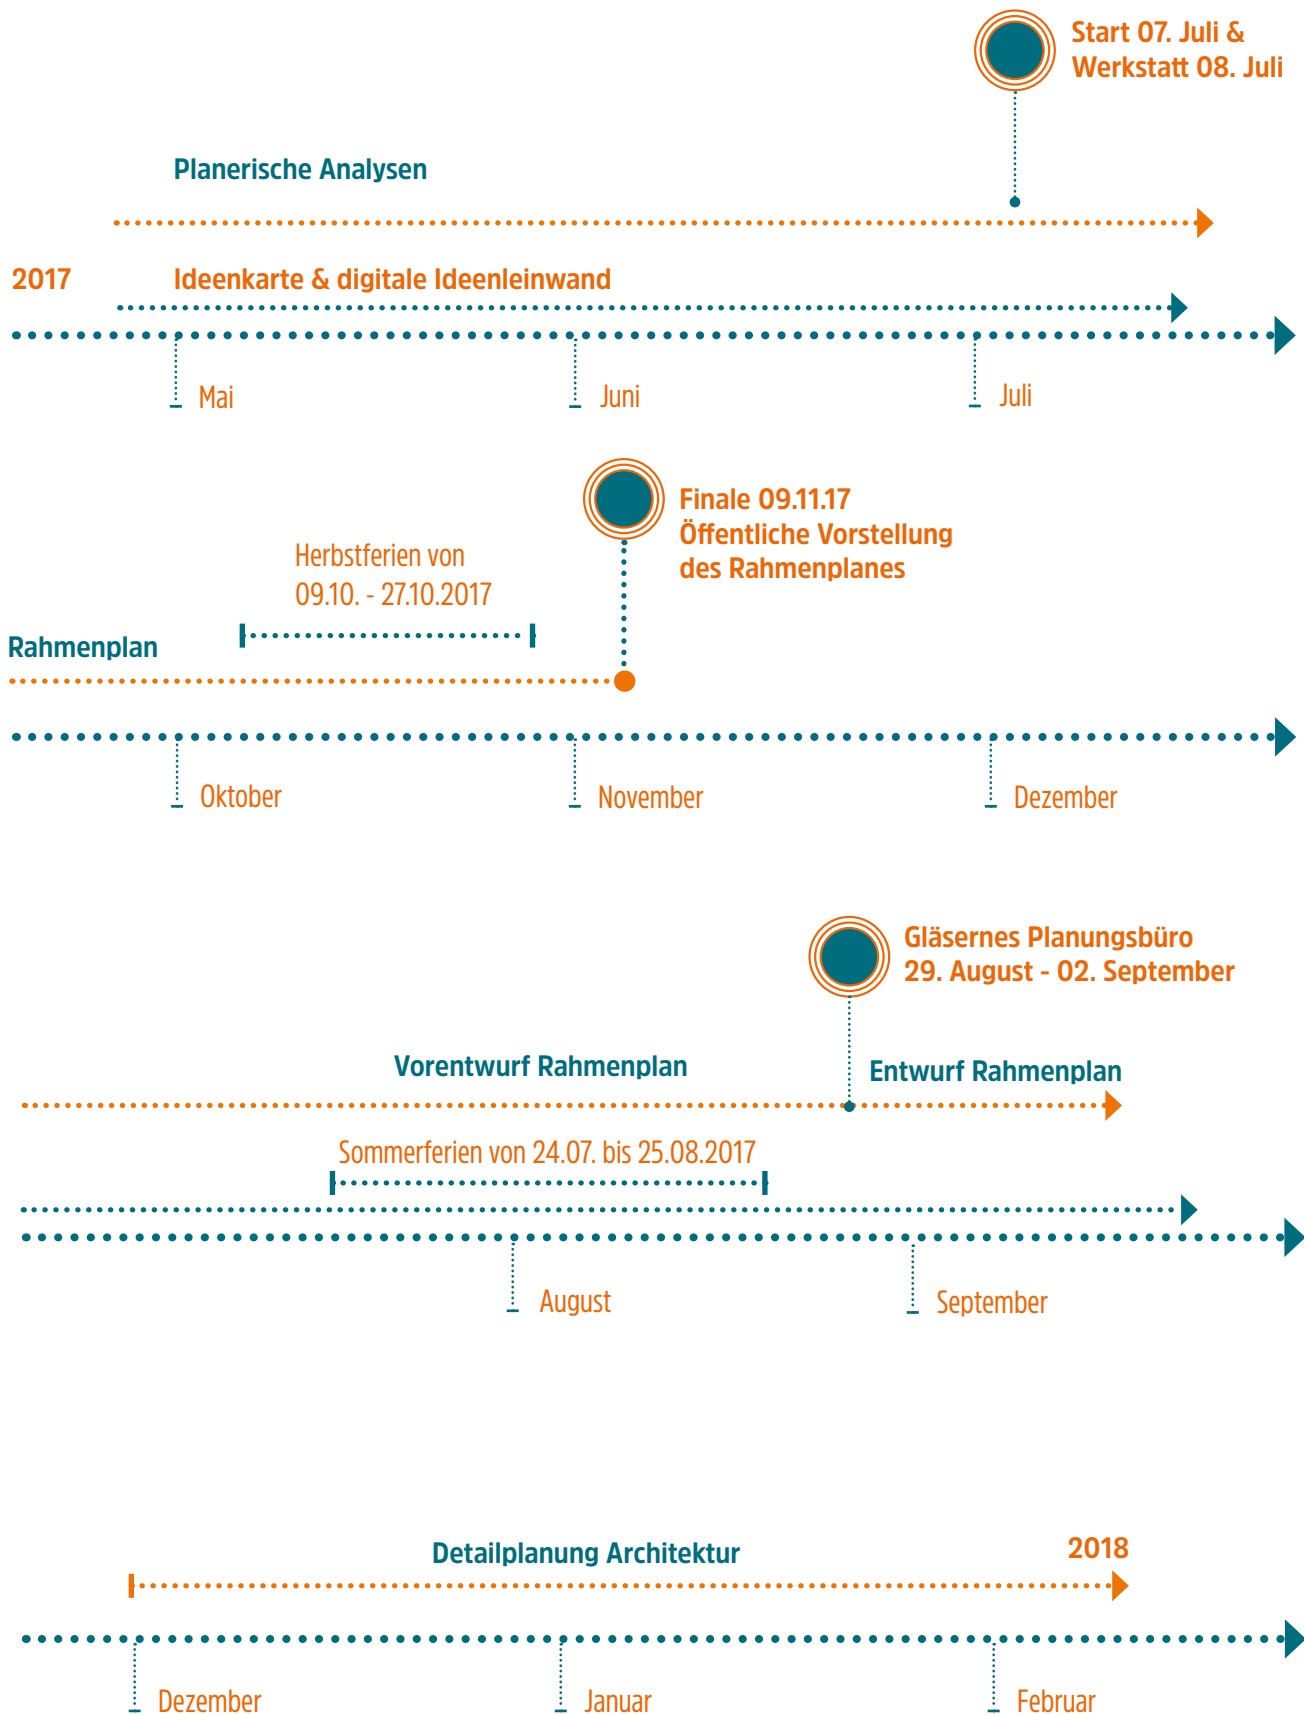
Start 07. Juli &
Werkstatt 08. Juli

Planerische Analysen

2017

Ideenkarte & digitale Ideenleinwand

Mai

Juni

Juli

Finale 09.11.17
Öffentliche Vorstellung
des Rahmenplanes

Herbstferien von
09.10. - 27.10.2017

Rahmenplan

Oktober

November

Dezember

Gläsernes Planungsbüro
29. August - 02. September

Vorentwurf Rahmenplan

Entwurf Rahmenplan

Sommerferien von 24.07. bis 25.08.2017

August

September

Detailplanung Architektur

2018

Dezember

Januar

Februar